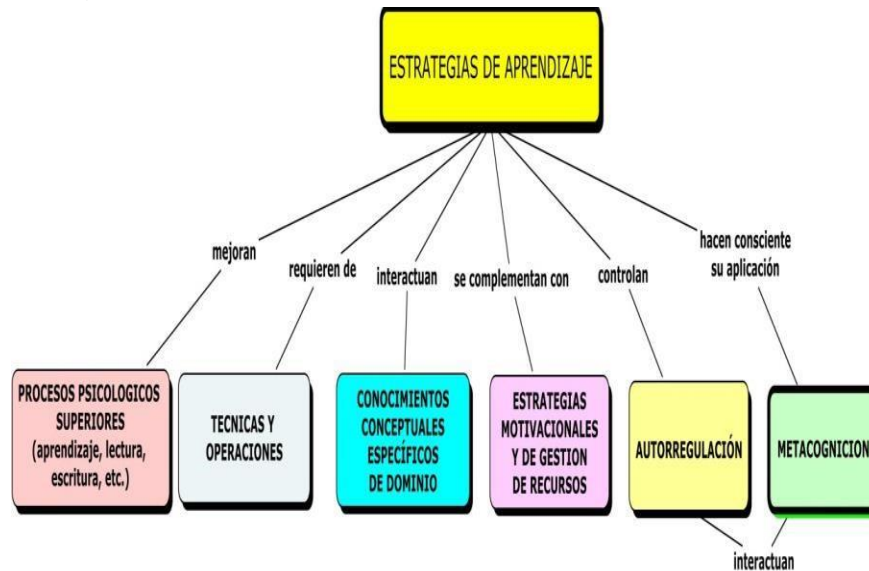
ESTRATEGIAS DE APRENDIZAJE

mejoran

requieren de

interactuan

se complementan con

controlan

hacen consciente su aplicación

PROCESOS PSICOLOGICOS SUPERIORES (aprendizaje, lectura, escritura, etc.)

TECNICAS Y OPERACIONES

CONOCIMIENTOS CONCEPTUALES ESPECÍFICOS DE DOMINIO

ESTRATEGIAS MOTIVACIONALES Y DE GESTION DE RECURSOS

AUTORREGULACIÓN

METACOGNICION

interactuan